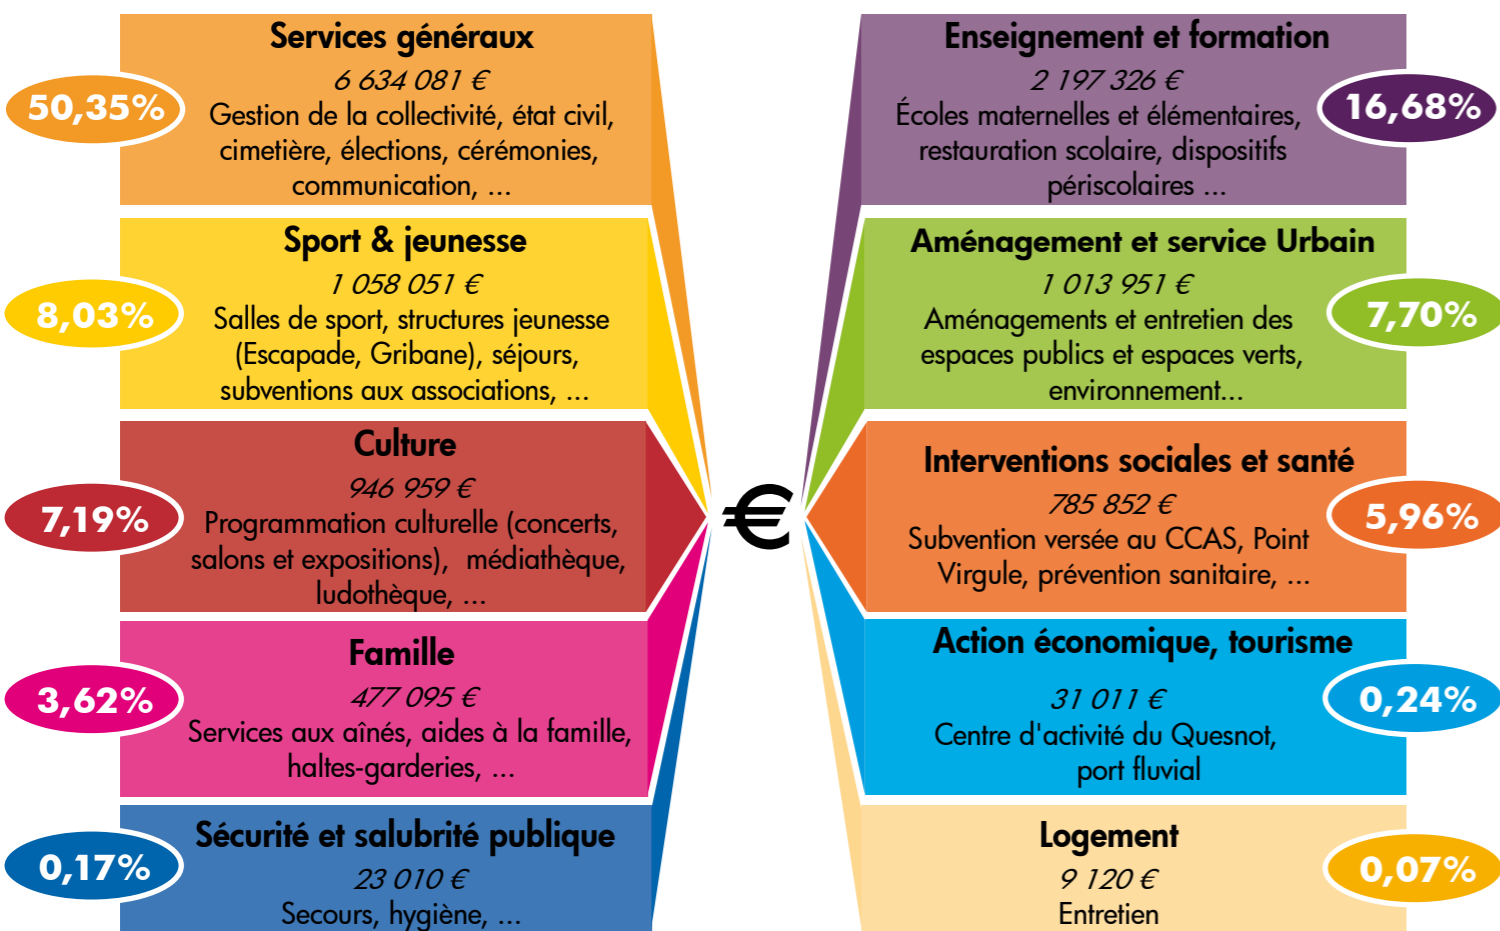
50,35%

Services généraux

6 634 081 €

Gestion de la collectivité, état civil, cimetière, élections, cérémonies, communication, ...

8,03%

Sport & jeunesse

1 058 051 €

Salles de sport, structures jeunesse (Escapade, Gribane), séjours, subventions aux associations, ...

7,19%

Culture

946 959 €

Programmation culturelle (concerts, salons et expositions), médiathèque, ludothèque, ...

3,62%

Famille

477 095 €

Services aux aînés, aides à la famille, haltes-garderies, ...

0,17%

Sécurité et salubrité publique

23 010 €

Secours, hygiène, ...

€

Enseignement et formation

2 197 326 €

Écoles maternelles et élémentaires, restauration scolaire, dispositifs périscolaires ...

16,68%

Aménagement et service Urbain

1 013 951 €

Aménagements et entretien des espaces publics et espaces verts, environnement...

7,70%

Interventions sociales et santé

785 852 €

Subvention versée au CCAS, Point Virgule, prévention sanitaire, ...

5,96%

Action économique, tourisme

31 011 €

Centre d'activité du Quesnot, port fluvial

0,24%

Logement

9 120 €

Entretien

0,07%